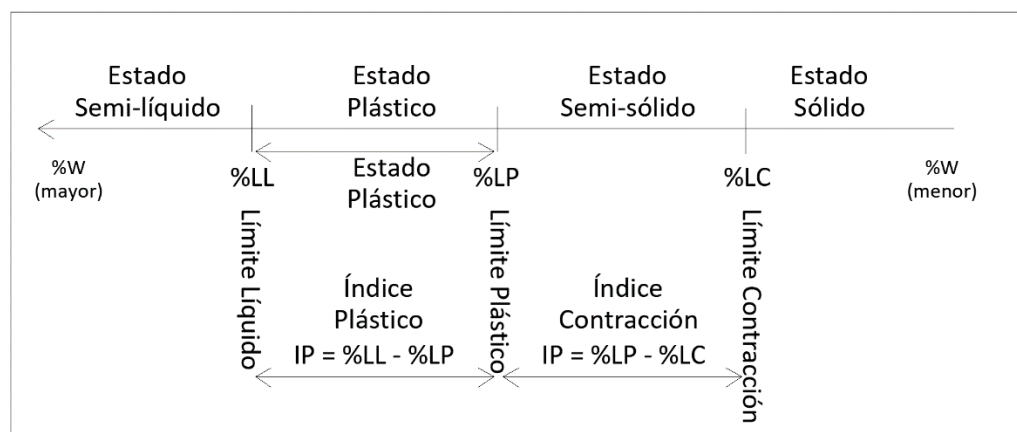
Estado Semi-líquido

Estado Plástico

Estado Semi-sólido

Estado Sólido

%W (mayor)

%LL

Estado Plástico

%LP

%LC

%W (menor)

Límite Líquido

Índice Plástico
IP = %LL - %LP

Límite Plástico

Índice Contracción
IP = %LP - %LC

Límite Contracción